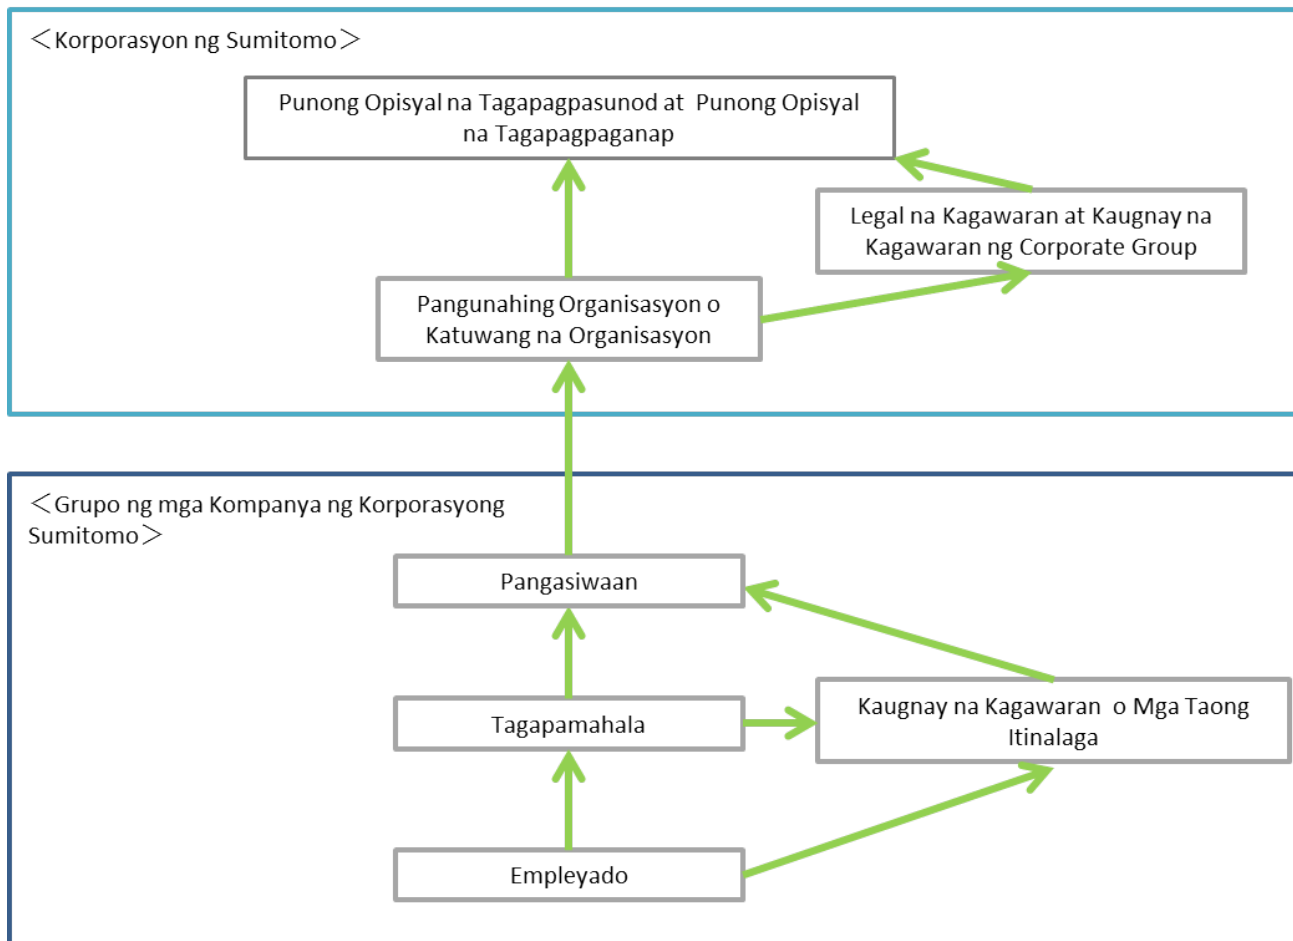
＜Korporasyon ng Sumitomo＞

Punong Opisyal na Tagapagpasunod at Punong Opisyal na Tagapagpaganap

Legal na Kagawaran at Kaugnay na Kagawaran ng Corporate Group

Pangunahing Organisasyon o Katuwang na Organisasyon

＜Grupo ng mga Kompanya ng Korporasyong Sumitomo＞

Pangasiwaan

Tagapamahala

Kaugnay na Kagawaran o Mga Taong Itinalaga

Empleyado